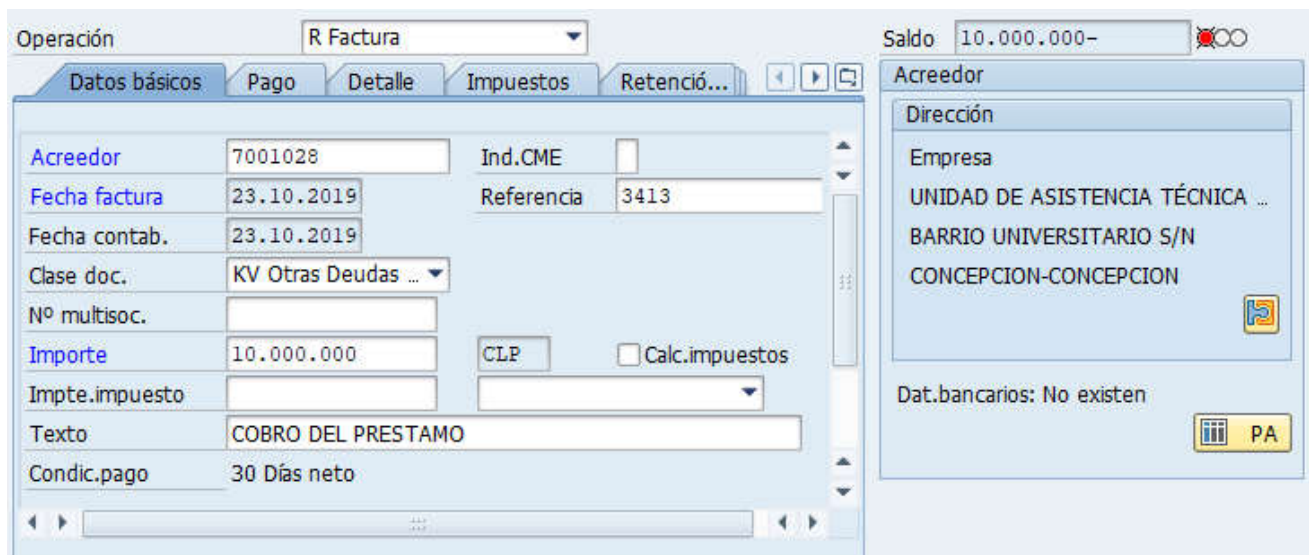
Operación R Factura

Saldo 10.000.000-

Datos básicos | Pago | Detalle | Impuestos | Retenció...

Acreedor 7001028
Ind.CME
Fecha factura 23.10.2019
Referencia 3413
Fecha contab. 23.10.2019
Clase doc. KV Otras Deudas ...
Nº multisoc.
Importe 10.000.000 CLP
Calc.impuestos
Impte.impuesto
Texto COBRO DEL PRESTAMO
Condic.pago 30 Días neto

Acreedor
Dirección
Empresa
UNIDAD DE ASISTENCIA TÉCNICA ...
BARRIO UNIVERSITARIO S/N
CONCEPCION-CONCEPCION

Dat.bancarios: No existen
PA